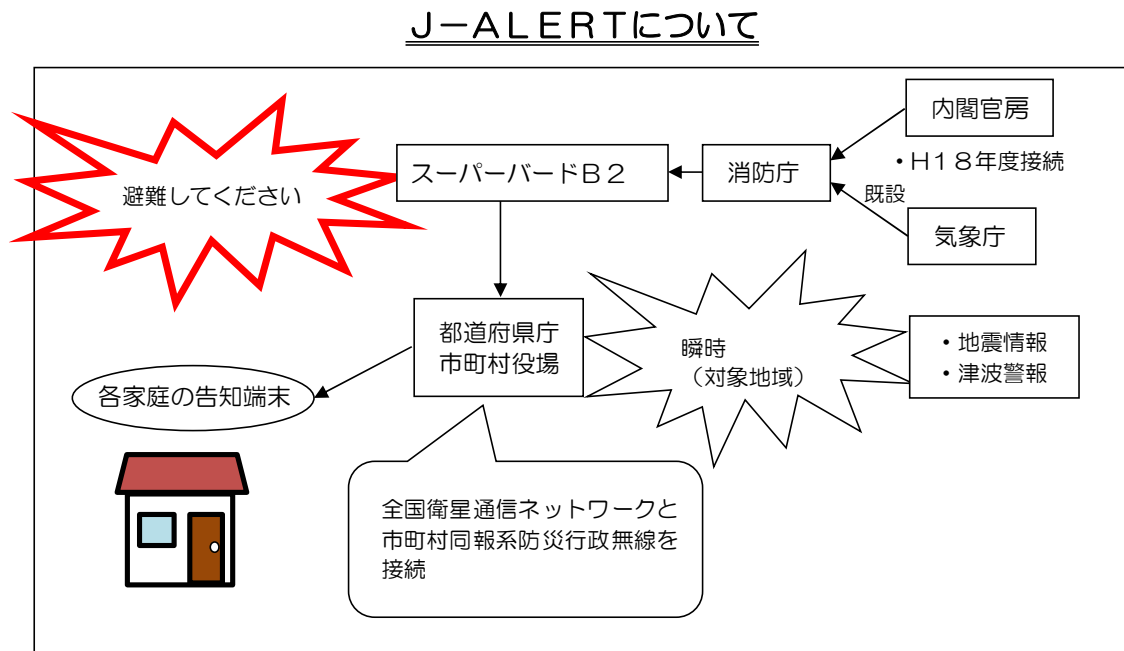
Ｊ－ＡＬＥＲＴについて

避難してください

スーパーバードＢ２

消防庁

内閣官房

・Ｈ１８年度接続既設

気象庁

都道府県庁
市町村役場

瞬時
（対象地域）

・地震情報
・津波警報

各家庭の告知端末

全国衛星通信ネットワークと市町村同報系防災行政無線を接続